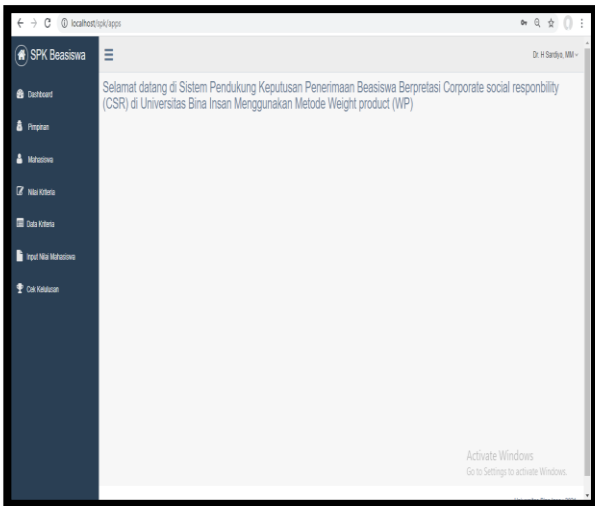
localhost/spk/apps

SPK Beasiswa

Dr. H Sardiyo, MM

Dashboard

Pimpinan

Mahasiswa

Nilai Kriteria

Data Kriteria

Input Nilai Mahasiswa

Cek Kelulusan

Selamat datang di Sistem Pendukung Keputusan Penerimaan Beasiswa Berpretasi Corporate social responbility (CSR) di Universitas Bina Insan Menggunakan Metode Weight product (WP)

Activate Windows
Go to Settings to activate Windows.